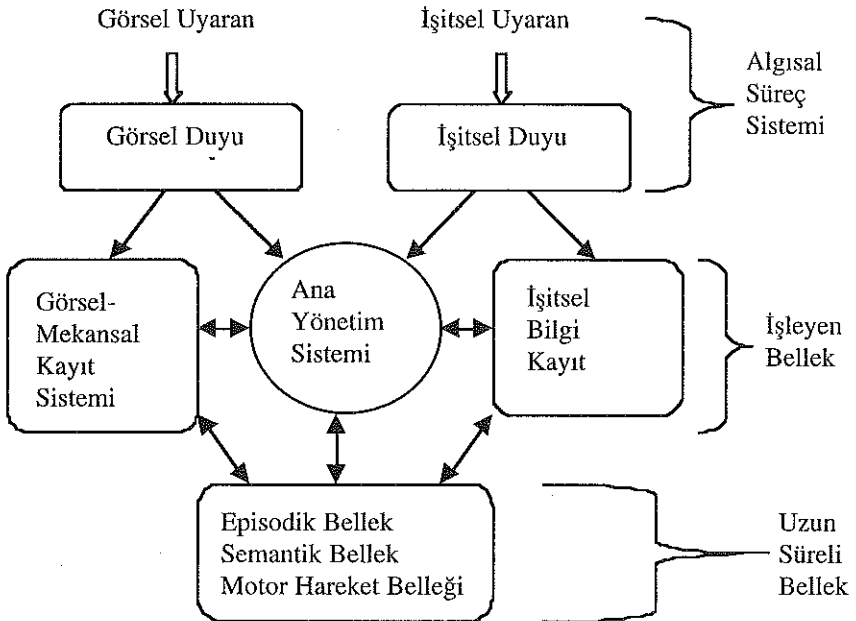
Görsel Uyaran

İşitsel Uyaran

Algısal Süreç Sistemi

Görsel Duyu

İşitsel Duyu

Görsel-Mekansal Kayıt Sistemi

Ana Yönetim Sistemi

İşitsel Bilgi Kayıt

İşleyen Bellek

Episodik Bellek
Semantik Bellek
Motor Hareket Belleği

Uzun Süreli Bellek